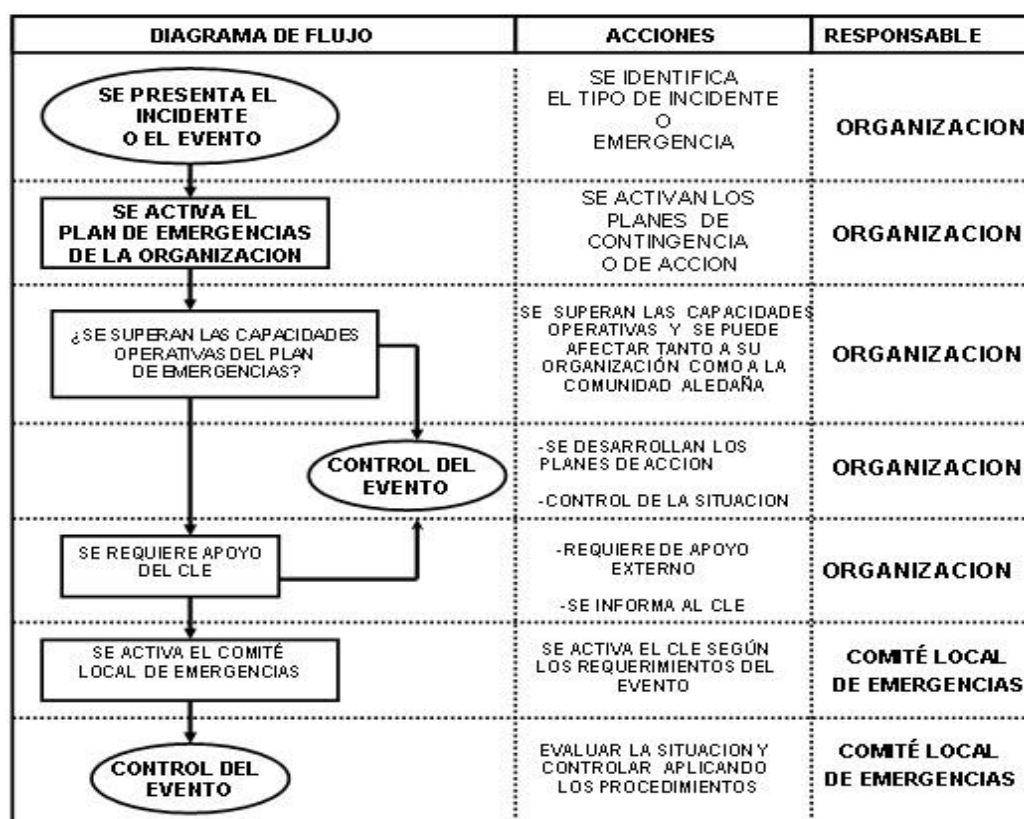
| DIAGRAMA DE FLUJO | ACCIONES | RESPONSABLE |
|---|---|---|
| SE PRESENTA EL INCIDENTE O EL EVENTO | SE IDENTIFICA EL TIPO DE INCIDENTE O EMERGENCIA | ORGANIZACION |
| SE ACTIVA EL PLAN DE EMERGENCIAS DE LA ORGANIZACION | SE ACTIVAN LOS PLANES DE CONTINGENCIA O DE ACCION | ORGANIZACION |
| ¿SE SUPERAN LAS CAPACIDADES OPERATIVAS DEL PLAN DE EMERGENCIAS? | SE SUPERAN LAS CAPACIDADES OPERATIVAS Y SE PUEDE AFECTAR TANTO A SU ORGANIZACIÓN COMO A LA COMUNIDAD ALEDAÑA | ORGANIZACION |
| CONTROL DEL EVENTO | -SE DESARROLLAN LOS PLANES DE ACCION<br>-CONTROL DE LA SITUACION | ORGANIZACION |
| SE REQUIERE APOYO DEL CLE | -REQUIERE DE APOYO EXTERNO<br>-SE INFORMA AL CLE | ORGANIZACION |
| SE ACTIVA EL COMITÉ LOCAL DE EMERGENCIAS | SE ACTIVA EL CLE SEGÚN LOS REQUERIMIENTOS DEL EVENTO | COMITÉ LOCAL DE EMERGENCIAS |
| CONTROL DEL EVENTO | EVALUAR LA SITUACION Y CONTROLAR APLICANDO LOS PROCEDIMIENTOS | COMITÉ LOCAL DE EMERGENCIAS |